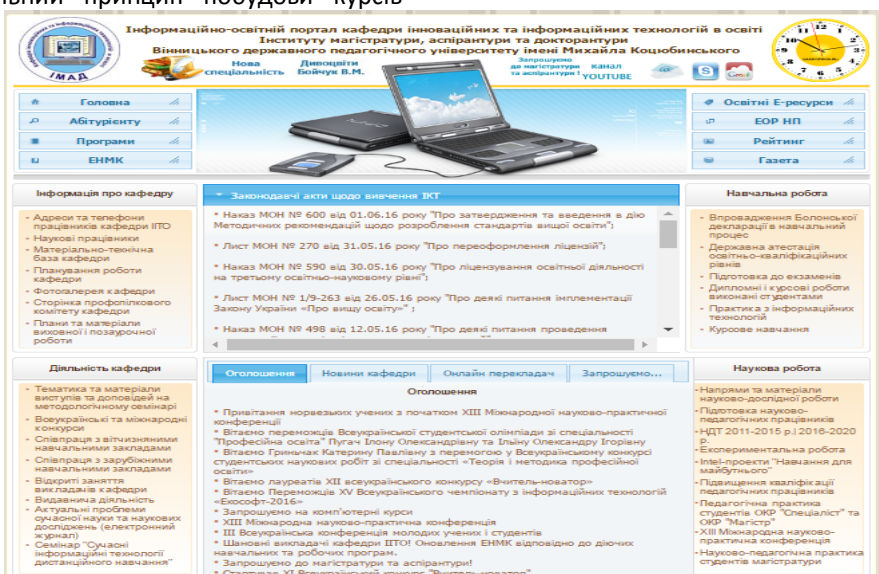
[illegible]ьний принцип побудови курсів

Інформаційно-освітній портал кафедри інноваційних та інформаційних технологій в освіті Інститут магістратури, аспірантури та докторантури Вінницького державного педагогічного університету імені Михайла Коцюбинського

ІМАД

Нова спеціальність

Дивоцвіти Бойчук В.М.

Запрошуємо до магістратури та аспірантури!

Канал YOUTUBE

Головна
Абітурієнту
Програми
ЕНМК

Освітні Е-ресурси
ЕОР НП
Рейтинг
Газета

Інформація про кафедру

- Адреси та телефони працівників кафедри ІІТО
- Наукові працівники
- Матеріально-технічна база кафедри
- Планування роботи кафедри
- Фотогалерея кафедри
- Сторінка профспілкового комітету кафедри
- Плани та матеріали виховної і позаурочної роботи

Законодавчі акти щодо вивчення ІКТ

* Наказ МОН № 600 від 01.06.16 року "Про затвердження та введення в дію Методичних рекомендацій щодо розроблення стандартів вищої освіти";

* Лист МОН № 270 від 31.05.16 року "Про переоформлення ліцензій";

* Наказ МОН № 590 від 30.05.16 року "Про ліцензування освітньої діяльності на третьому освітньо-науковому рівні";

* Лист МОН № 1/9-263 від 26.05.16 року "Про деякі питання імплементації Закону України «Про вищу освіту»" ;

* Наказ МОН № 498 від 12.05.16 року "Про деякі питання проведення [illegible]

Навчальна робота

- Впровадження Болонської декларації в навчальний процес
- Державна атестація освітньо-кваліфікаційних рівнів
- Підготовка до екзаменів
- Дипломні і курсові роботи виконані студентами
- Практика з інформаційних технологій
- Курсове навчання

Діяльність кафедри

- Тематика та матеріали виступів та доповідей на методологічному семінарі
- Всеукраїнські та міжнародні конкурси
- Співпраця з вітчизняними навчальними закладами
- Співпраця з зарубіжними навчальними закладами
- Відкриті заняття викладачів кафедри
- Видавнича діяльність
- Актуальні проблеми сучасної науки та наукових досліджень (електронний журнал)
- Семінар "Сучасні інформаційні технології дистанційного навчання"

Оголошення | Новини кафедри | Онлайн перекладач | Запрошуємо...

Оголошення

* Привітання норвезьких учених з початком XIII Міжнародної науково-практичної конференції
* Вітаємо переможців Всеукраїнської студентської олімпіади зі спеціальності "Професійна освіта" Пугач Ілону Олександрівну та Ілліну Олександру Ігорівну
* Вітаємо Гринчак Катерину Павлівну з перемогою у Всеукраїнському конкурсі студентських наукових робіт зі спеціальності «Теорія і методика професійної освіти»
* Вітаємо лауреатів XII всеукраїнського конкурсу «Вчитель-новатор»
* Вітаємо Переможців XV Всеукраїнського чемпіонату з інформаційних технологій «Екософт-2016»
* Запрошуємо на комп'ютерні курси
* XIII Міжнародна науково-практична конференція
* III Всеукраїнська конференція молодих учених і студентів
* Шановні викладачі кафедри ІІТО! Оновлення ЕНМК відповідно до діючих навчальних та робочих програм.
* Запрошуємо до магістратури та аспірантури!
* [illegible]

Наукова робота

- Напрями та матеріали науково-дослідної роботи
- Підготовка науково-педагогічних працівників
- НДТ 2011-2015 р.і 2016-2020 р.
- Експериментальна робота
- Intel-проекти "Навчання для майбутнього"
- Підвищення кваліфікації педагогічних працівників
- Педагогічна практика студентів ОКР "Спеціаліст" та ОКР "Магістр"
- XIII Міжнародна науково-практична конференція
- Науково-педагогічна практика студентів магістратури